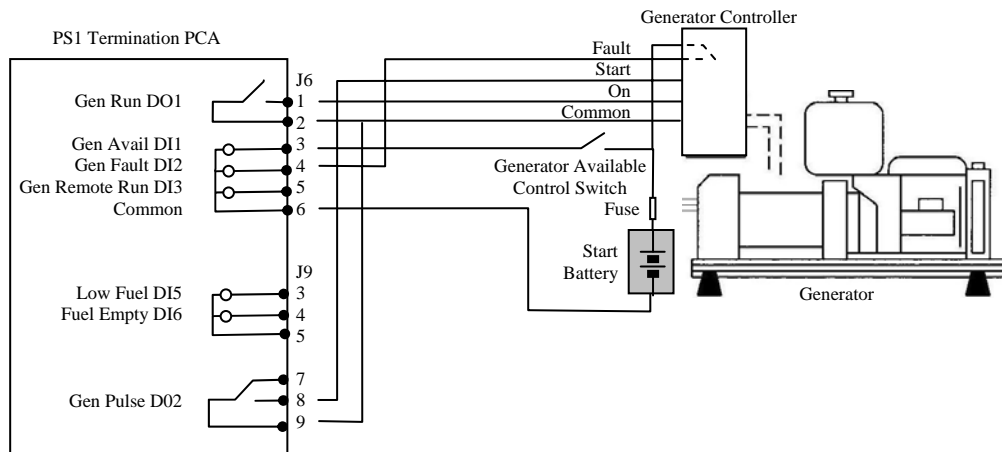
Generator Controller

PS1 Termination PCA

Fault
Start
On
Common

J6

Gen Run DO1
1
2

Gen Avail DI1
Gen Fault DI2
Gen Remote Run DI3
Common
3
4
5
6

Generator Available
Control Switch

Fuse

Start
Battery

J9

Low Fuel DI5
Fuel Empty DI6
3
4
5

Generator

Gen Pulse D02
7
8
9